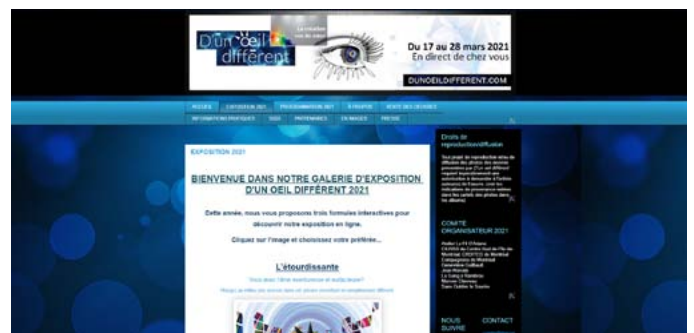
D'un oeil différent
La création vue de coeur
Du 17 au 28 mars 2021
En direct de chez vous
DUNOEILDIFFERENT.COM

ACCUEIL EXPOSITION 2021 PROGRAMMATION 2021 À PROPOS RESTE DES DÉCADES
INFORMATIONS PRATIQUES DONS PARTENAIRES EN IMAGES PRESSE

EXPOSITION 2021

BIENVENUE DANS NOTRE GALERIE D'EXPOSITION D'UN OEIL DIFFÉRENT 2021

Cette année, nous vous proposons trois formules interactives pour découvrir notre exposition en ligne.

Cliquez sur l'image et choisissez votre préférée...

L'étourdissante

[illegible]

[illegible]

Droits de reproduction/diffusion

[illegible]

COMITÉ ORGANISATEUR 2021

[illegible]

NOUS SUIVRE

CONTACT